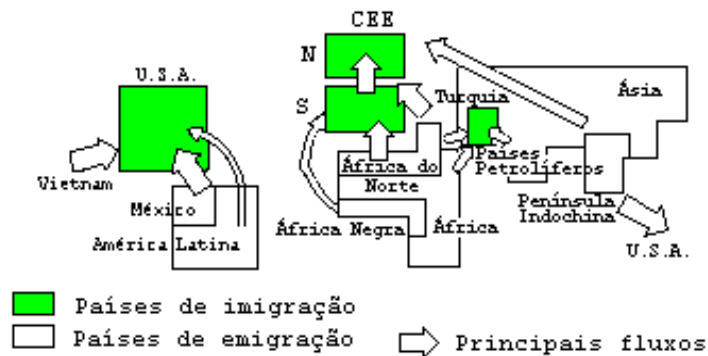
U.S.A.

Vietnam

México

América Latina

CEE

N

S

Turquia

Ásia

África do Norte

Países Petrolíferos

Península Indochina

África Negra

África

U.S.A.

Países de imigração

Países de emigração

Principais fluxos